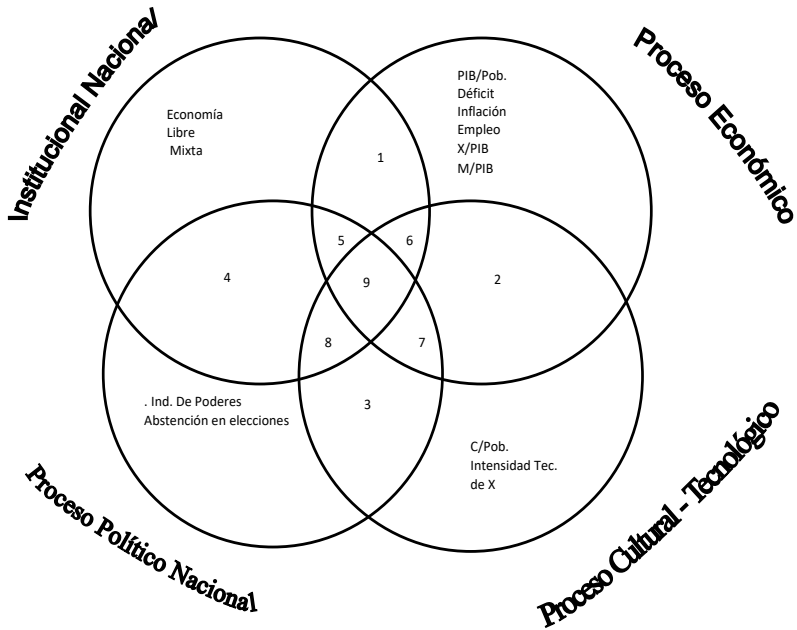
Institucional Nacional

Proceso Económico

Economía
Libre
Mixta

PIB/Pob.
Déficit
Inflación
Empleo
X/PIB
M/PIB

1

5

6

4

9

2

8

7

. Ind. De Poderes
Abstención en elecciones

3

C/Pob.
Intensidad Tec.
de X

Proceso Político Nacional

Proceso Cultural - Tecnológico